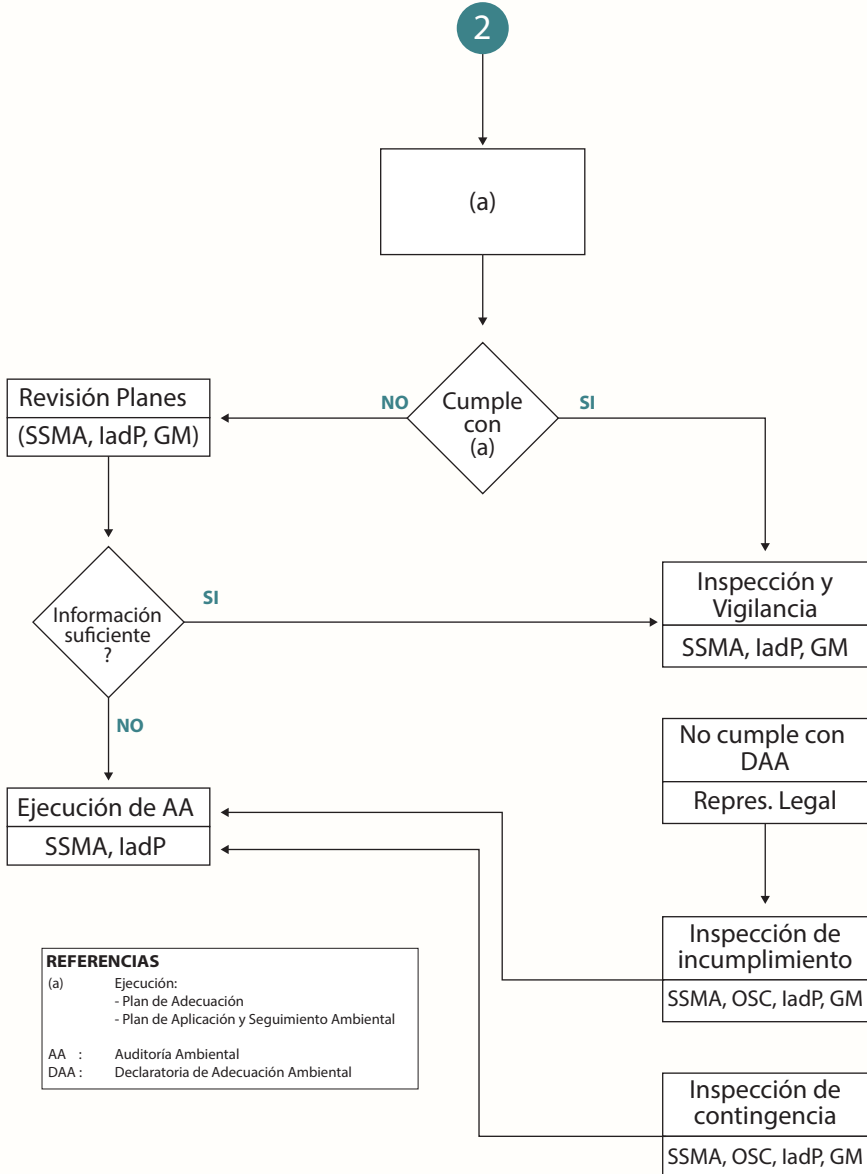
2

(a)

Cumple con (a)

NO

SI

Revisión Planes

(SSMA, IadP, GM)

Información suficiente ?

SI

NO

Inspección y Vigilancia

SSMA, IadP, GM

No cumple con DAA

Repres. Legal

Ejecución de AA

SSMA, IadP

Inspección de incumplimiento

SSMA, OSC, IadP, GM

Inspección de contingencia

SSMA, OSC, IadP, GM

REFERENCIAS
(a) Ejecución:
- Plan de Adecuación
- Plan de Aplicación y Seguimiento Ambiental

AA : Auditoría Ambiental
DAA : Declaratoria de Adecuación Ambiental